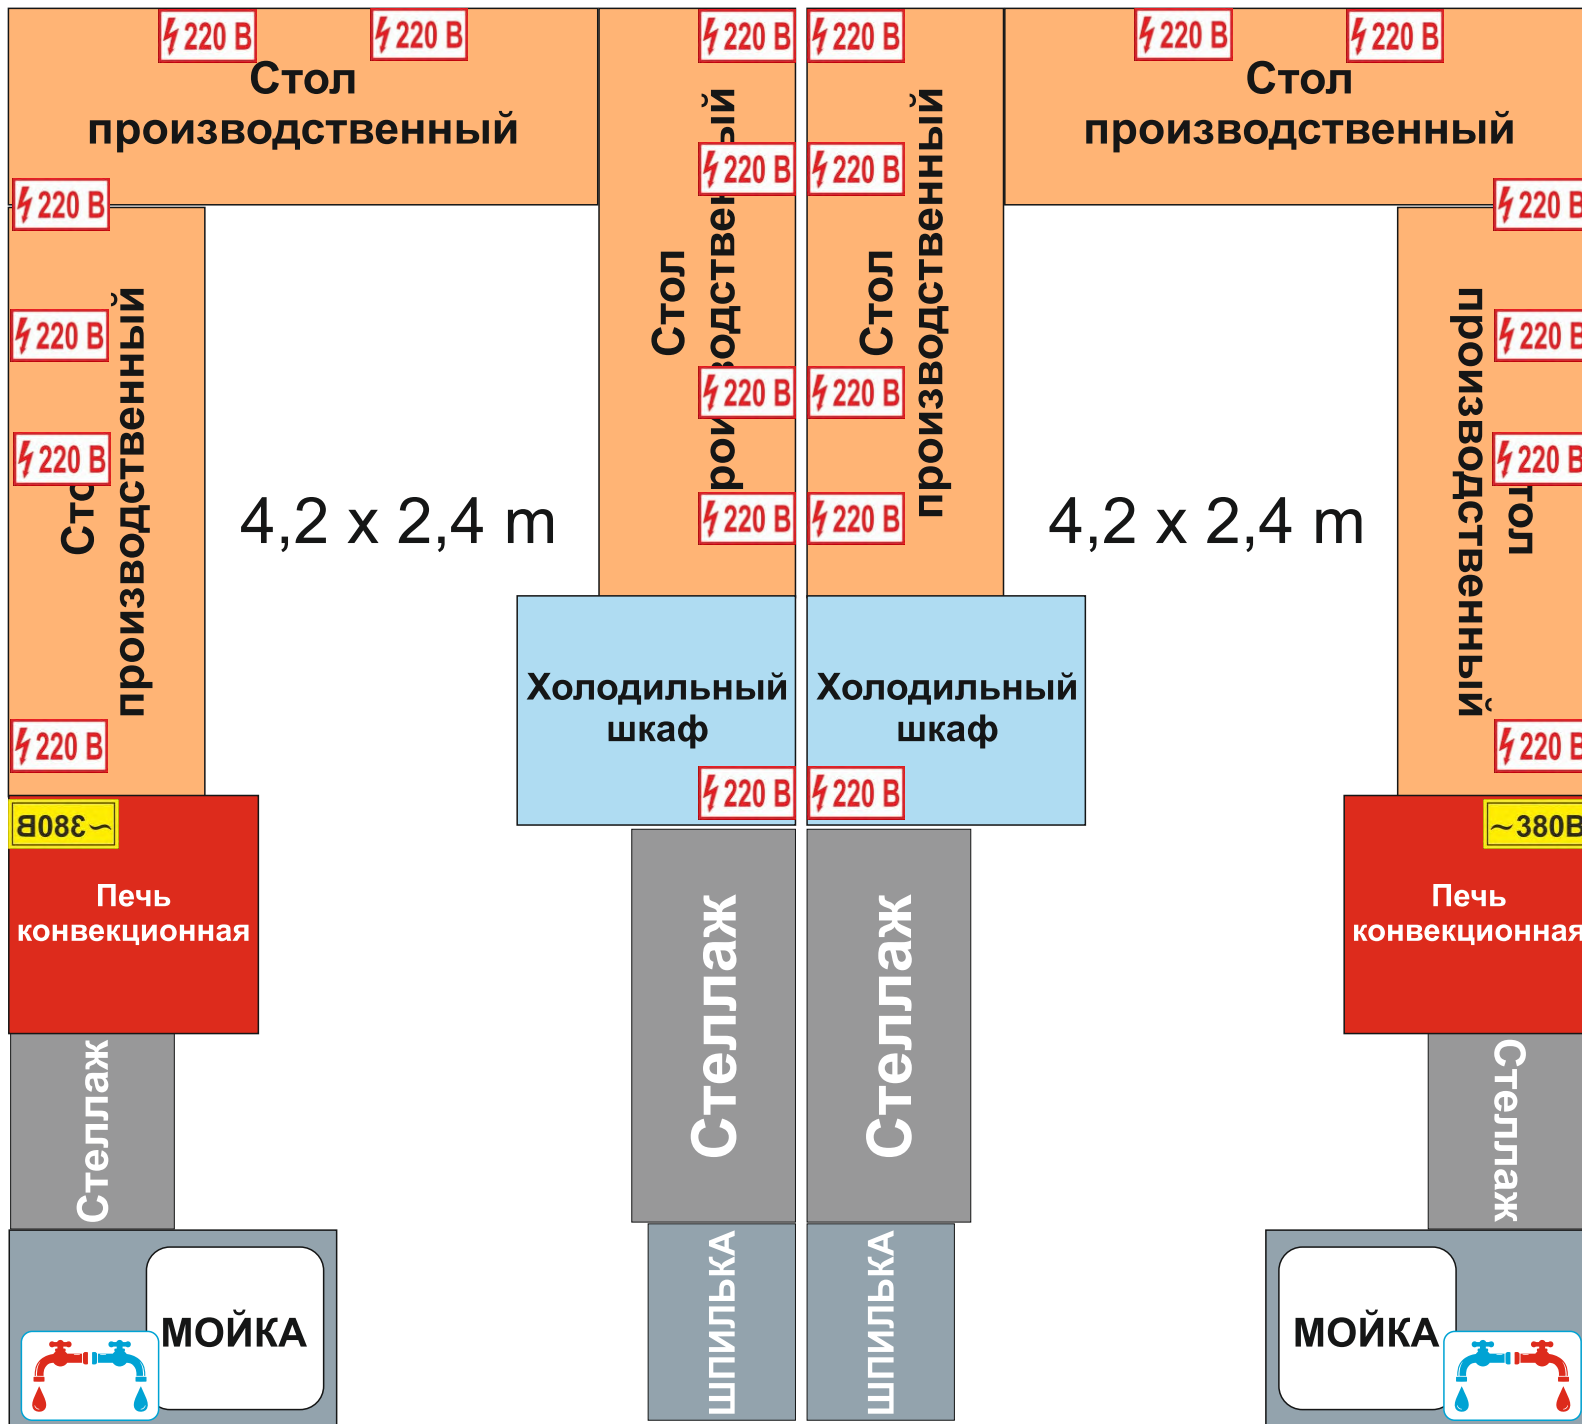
220 В
220 В
Стол производственный
220 В
220 В
Стол производственный
220 В
220 В
220 В
Стол производственный
220 В
220 В
220 В
220 В
220 В
220 В
220 В
220 В
Стол производственный
220 В
220 В
Стол производственный
220 В
220 В
220 В
Стол производственный
220 В
4,2 x 2,4 m
4,2 x 2,4 m
Холодильный шкаф
220 В
Холодильный шкаф
220 В
~380В
Печь конвекционная
~380В
Печь конвекционная
Стеллаж
Стеллаж
Стеллаж
Стеллаж
шпилька
шпилька
МОЙКА
МОЙКА